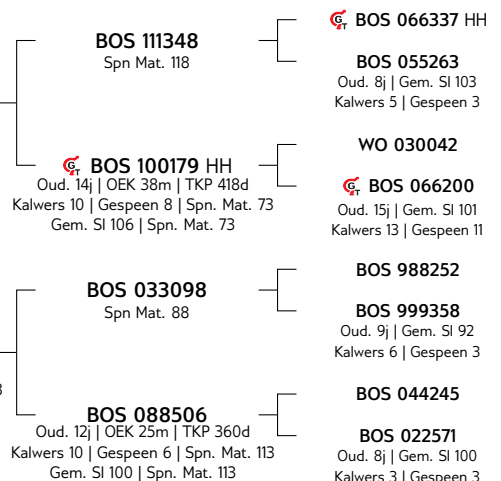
BOS 111348
Spn Mat. 118

BOS 100179 HH
Oud. 14j | OEK 38m | TKP 418d
Kalwers 10 | Gespeen 8 | Spn. Mat. 73
Gem. SI 106 | Spn. Mat. 73

BOS 033098
Spn Mat. 88

BOS 088506
Oud. 12j | OEK 25m | TKP 360d
Kalwers 10 | Gespeen 6 | Spn. Mat. 113
Gem. SI 100 | Spn. Mat. 113

BOS 066337 HH

BOS 055263
Oud. 8j | Gem. SI 103
Kalwers 5 | Gespeen 3

WO 030042

BOS 066200
Oud. 15j | Gem. SI 101
Kalwers 13 | Gespeen 11

BOS 988252

BOS 999358
Oud. 9j | Gem. SI 92
Kalwers 6 | Gespeen 3

BOS 044245

BOS 022571
Oud. 8j | Gem. SI 100
Kalwers 3 | Gespeen 3